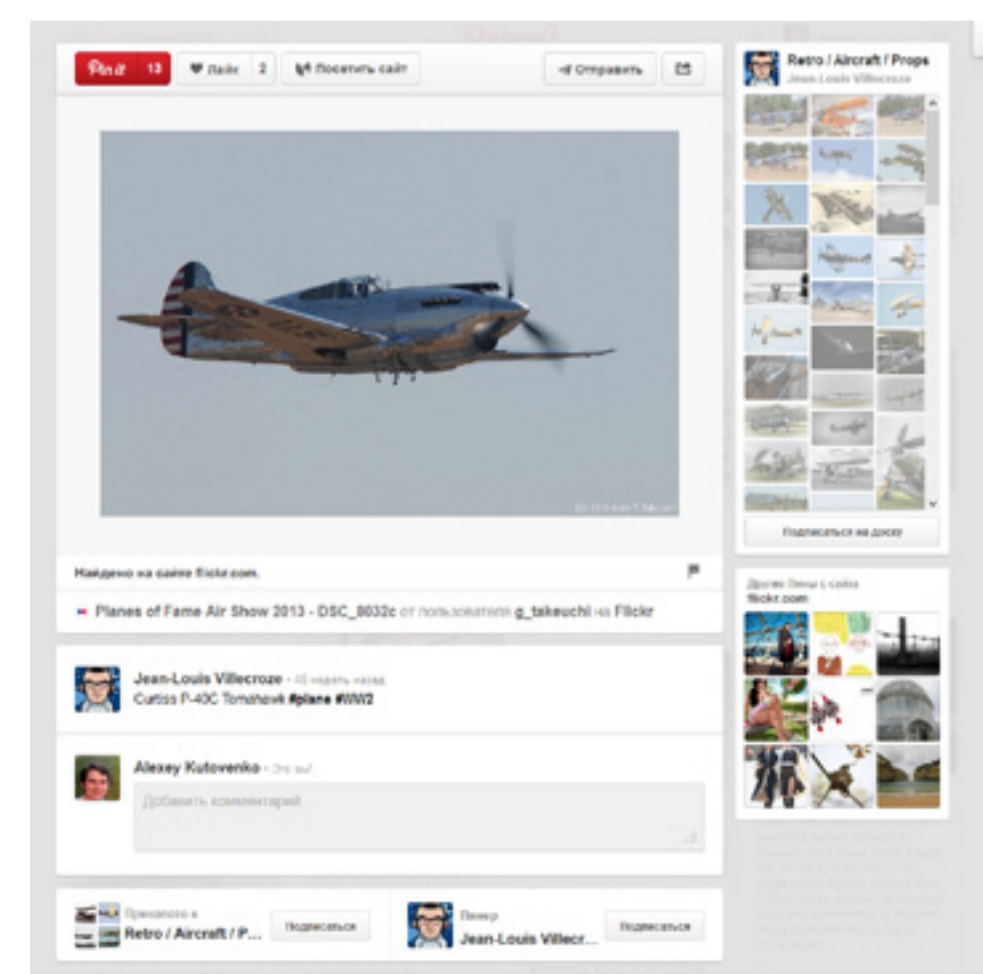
Pin it 13
Лайк 2
Посетить сайт
Отправить

Retro / Aircraft / Props
Jean-Louis Villecroze

Подписаться на доску

Найдено на сайте flickr.com.

Planes of Fame Air Show 2013 - DSC_8032c от пользователя g_takeuchi на Flickr

Другие Пины с сайта flickr.com

Jean-Louis Villecroze - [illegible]
Curtiss P-40C Tomahawk #plane #WW2

Alexey Kutovenko - Это вы!
Добавить комментарий...

Прикреплено к
Retro / Aircraft / P...
Подписаться

Пинер
Jean-Louis Villecr...
Подписаться